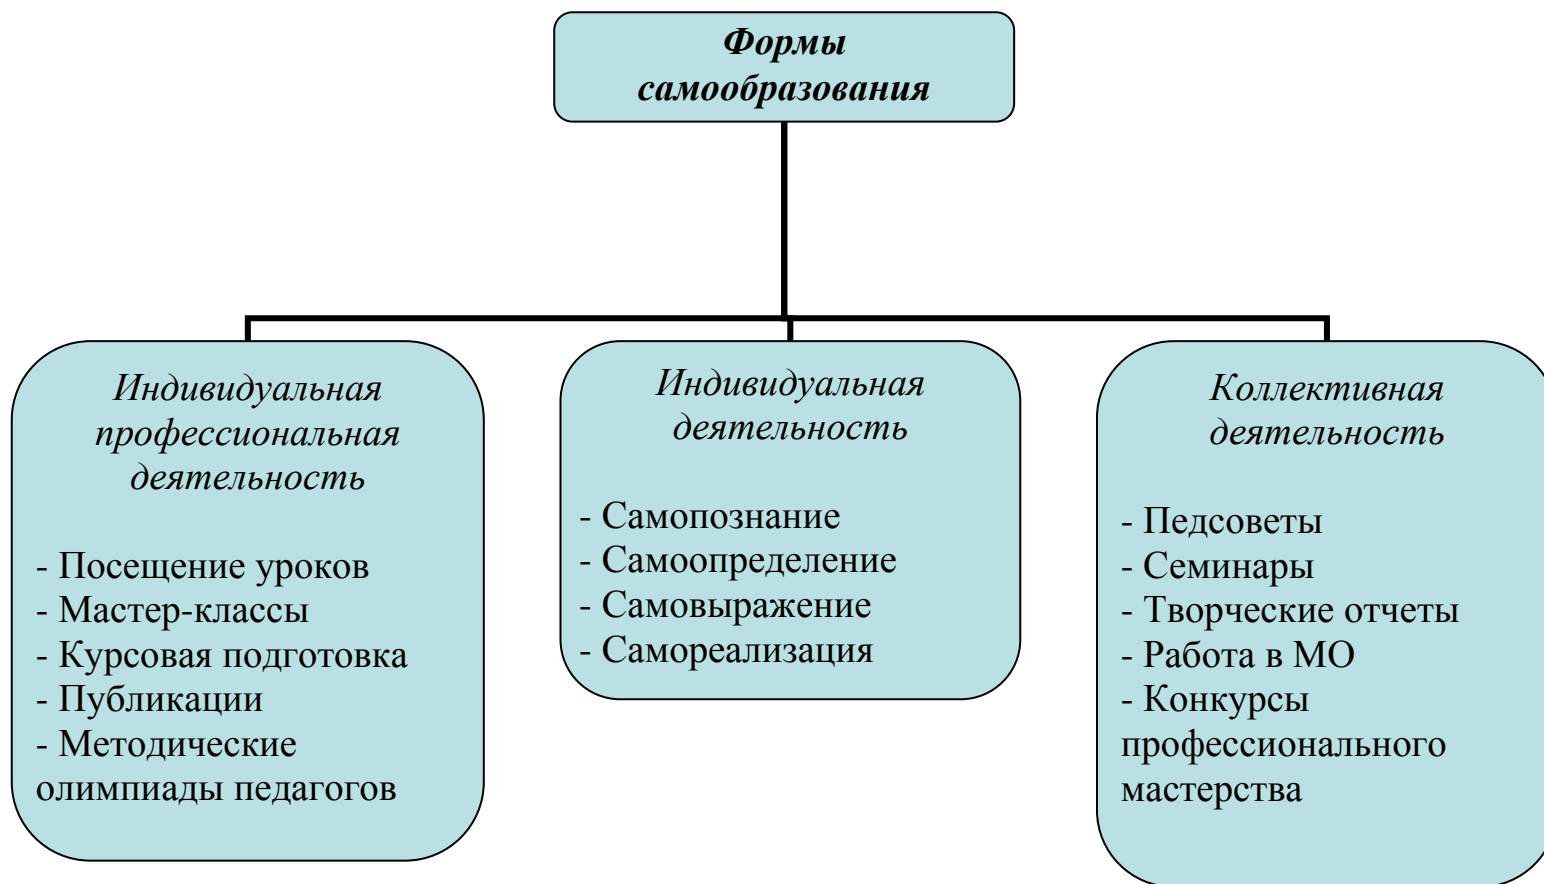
Формы самообразования

Индивидуальная профессиональная деятельность

- Посещение уроков
- Мастер-классы
- Курсовая подготовка
- Публикации
- Методические олимпиады педагогов

Индивидуальная деятельность

- Самопознание
- Самоопределение
- Самовыражение
- Самореализация

Коллективная деятельность

- Педсоветы
- Семинары
- Творческие отчеты
- Работа в МО
- Конкурсы профессионального мастерства